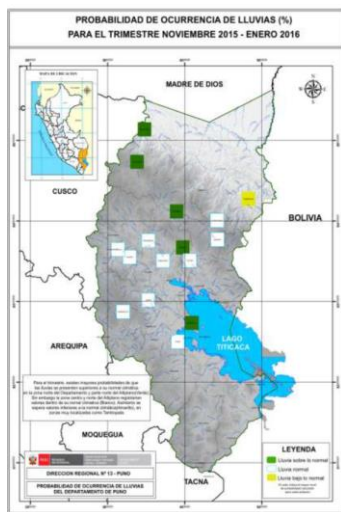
PROBABILIDAD DE OCURRENCIA DE LLUVIAS (%)
PARA EL TRIMESTRE NOVIEMBRE 2015 - ENERO 2016

MAPA DE UBICACIÓN

MADRE DE DIOS

CUSCO

BOLIVIA

AREQUIPA

LAGO TITICACA

MOQUEGUA

TACNA

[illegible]

LEYENDA
Lluvia sobre lo normal
Lluvia normal
Lluvia bajo lo normal

DIRECCIÓN REGIONAL N° 13 - PUNO

PROBABILIDAD DE OCURRENCIA DE LLUVIAS DEL DEPARTAMENTO DE PUNO